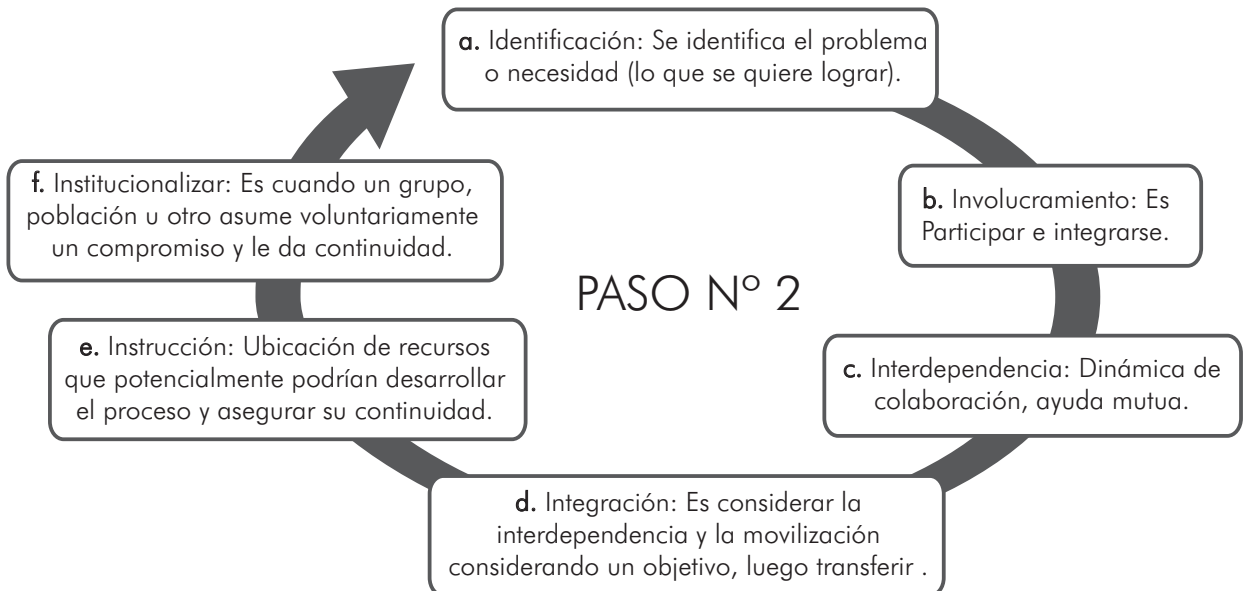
a. Identificación: Se identifica el problema o necesidad (lo que se quiere lograr).

b. Involucramiento: Es Participar e integrarse.

c. Interdependencia: Dinámica de colaboración, ayuda mutua.

d. Integración: Es considerar la interdependencia y la movilización considerando un objetivo, luego transferir .

e. Instrucción: Ubicación de recursos que potencialmente podrían desarrollar el proceso y asegurar su continuidad.

f. Institucionalizar: Es cuando un grupo, población u otro asume voluntariamente un compromiso y le da continuidad.

PASO Nº 2